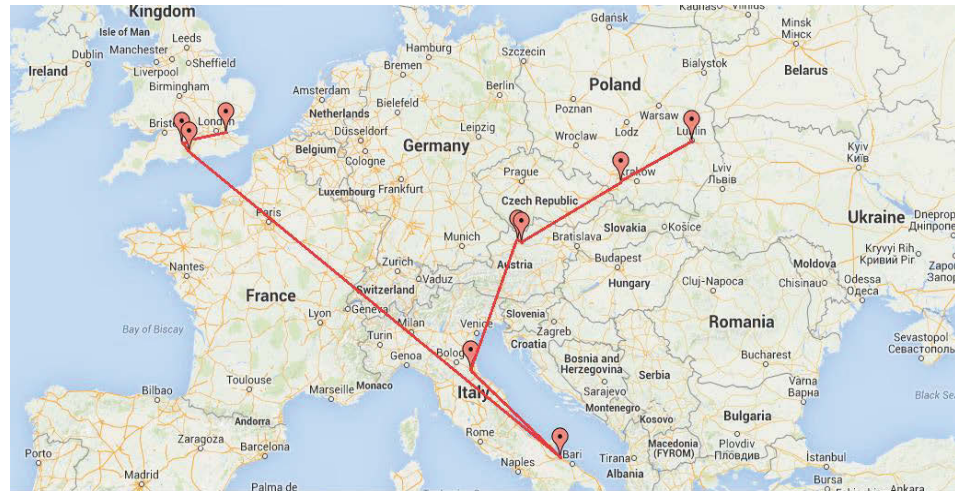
Kingdom
Kaunas Vilnius
Gdansk
Minsk
Мінск
Isle of Man
Leeds
Dublin
Manchester
Hamburg
Szczecin
Ireland
Sheffield
Liverpool
Bremen
Bialystok
Belarus
Poland
Birmingham
Amsterdam
Berlin
Poznan
Bielefeld
Netherlands
Warsaw
Bristol
London
Leipzig
Lublin
Düsseldorf
Wroclaw
Lodz
Belgium
Cologne
Germany
Kyiv
Київ
Lviv
Львів
Krakow
Prague
Luxembourg
Frankfurt
Czech Republic
Paris
Ukraine
Dnepropetrovsk
Дніпропетровськ
Slovakia
Košice
Munich
Bratislava
Vienna
Kryvyi Rih
Кривий Ріг
Austria
Budapest
Moldova
Nantes
Zurich
Vaduz
Odessa
Одеса
Zaporizhzhia
Запоріжжя
Cluj-Napoca
Chisinau
France
Switzerland
Hungary
Slovenia
Lyon
Geneva
Milan
Zagreb
Romania
Venice
Bay of Biscay
Croatia
Sevastopol
Севастополь
Turin
Bologna
Bosnia and Herzegovina
Bucharest
Genoa
Serbia
Sarajevo
Bilbao
Toulouse
Marseille
Monaco
Italy
Varna
Варна
Black Sea
Montenegro
Andorra
Kosovo
Bulgaria
Zaragoza
Barcelona
Rome
Sofia
Macedonia
(FYROM)
Plovdiv
Пловдив
Porto
Naples
Bari
Tirana
Istanbul
Madrid
Albania
Palma de Mallorca
Bursa
Ankara